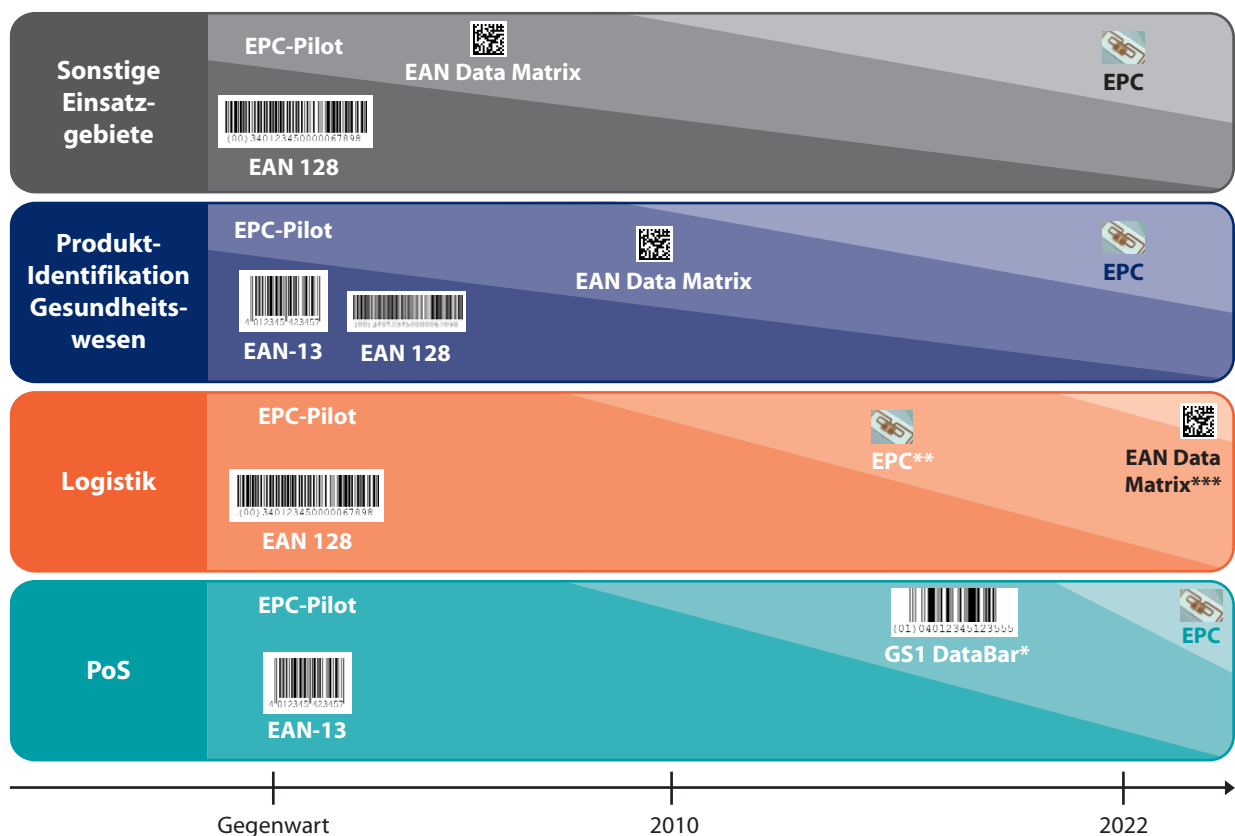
Sonstige Einsatzgebiete

EPC-Pilot

EAN Data Matrix

EPC

(00) 340123450000067898

EAN 128

Produkt-Identifikation Gesundheitswesen

EPC-Pilot

EAN Data Matrix

EPC

4 012345 423457

EAN-13

(00) 340123450000067898

EAN 128

Logistik

EPC-Pilot

EPC**

EAN Data Matrix***

(00) 340123450000067898

EAN 128

PoS

EPC-Pilot

(01) 04012345123555

GS1 DataBar*

EPC

4 012345 423457

EAN-13

Gegenwart

2010

2022